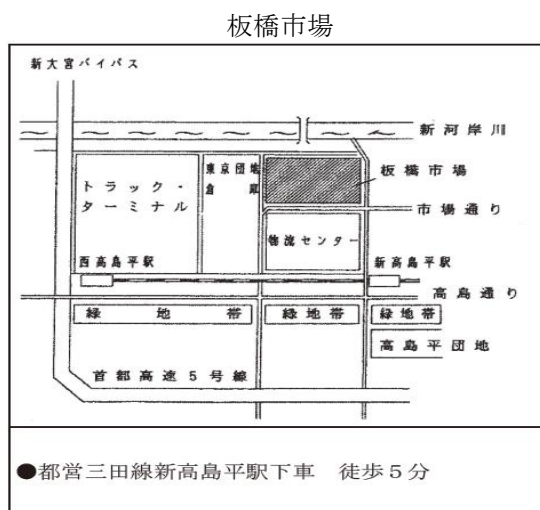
板橋市場

新大宮バイパス

新河岸川

トラック・ターミナル

東京団地倉庫

板橋市場

市場通り

物流センター

西高島平駅

新高島平駅

高島通り

緑地帯

緑地帯

緑地帯

高島平団地

首都高速５号線

●都営三田線新高島平駅下車　徒歩５分